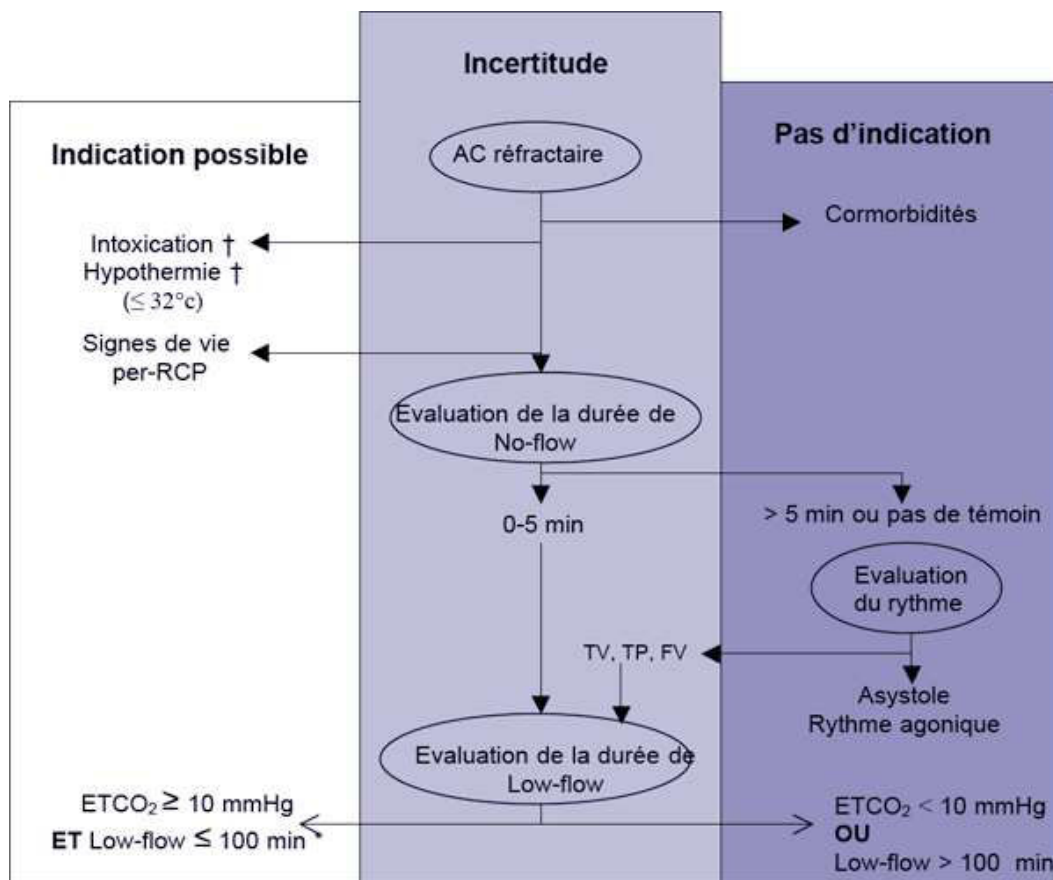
Incertitude

Indication possible

Pas d'indication

AC réfractaire

Cormorbidités

Intoxication †
Hypothermie †
($\leq 32°c$)

Signes de vie per-RCP

Evaluation de la durée de No-flow

0-5 min

> 5 min ou pas de témoin

Evaluation du rythme

TV, TP, FV

Asystole
Rythme agonique

Evaluation de la durée de Low-flow

$ETCO_2 \geq 10$ mmHg
**ET** Low-flow ≤ 100 min

$ETCO_2 < 10$ mmHg
**OU**
Low-flow > 100 min